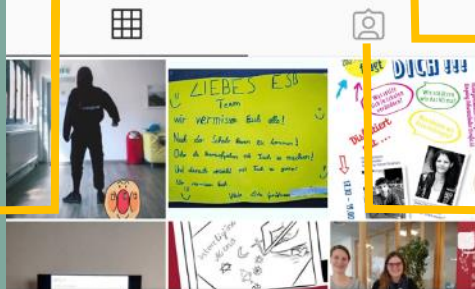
LIEBES ESB Team

wir vermissen Euch alle!

Nach der Schule kann ich Euch besuchen!

Oder in die Sprechstunden mit Euch zu machen!

Und überall wollen wir Euch zu gerne

wir vermissen Euch

Viele Grüße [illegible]

DICH !!!

Dia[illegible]dert